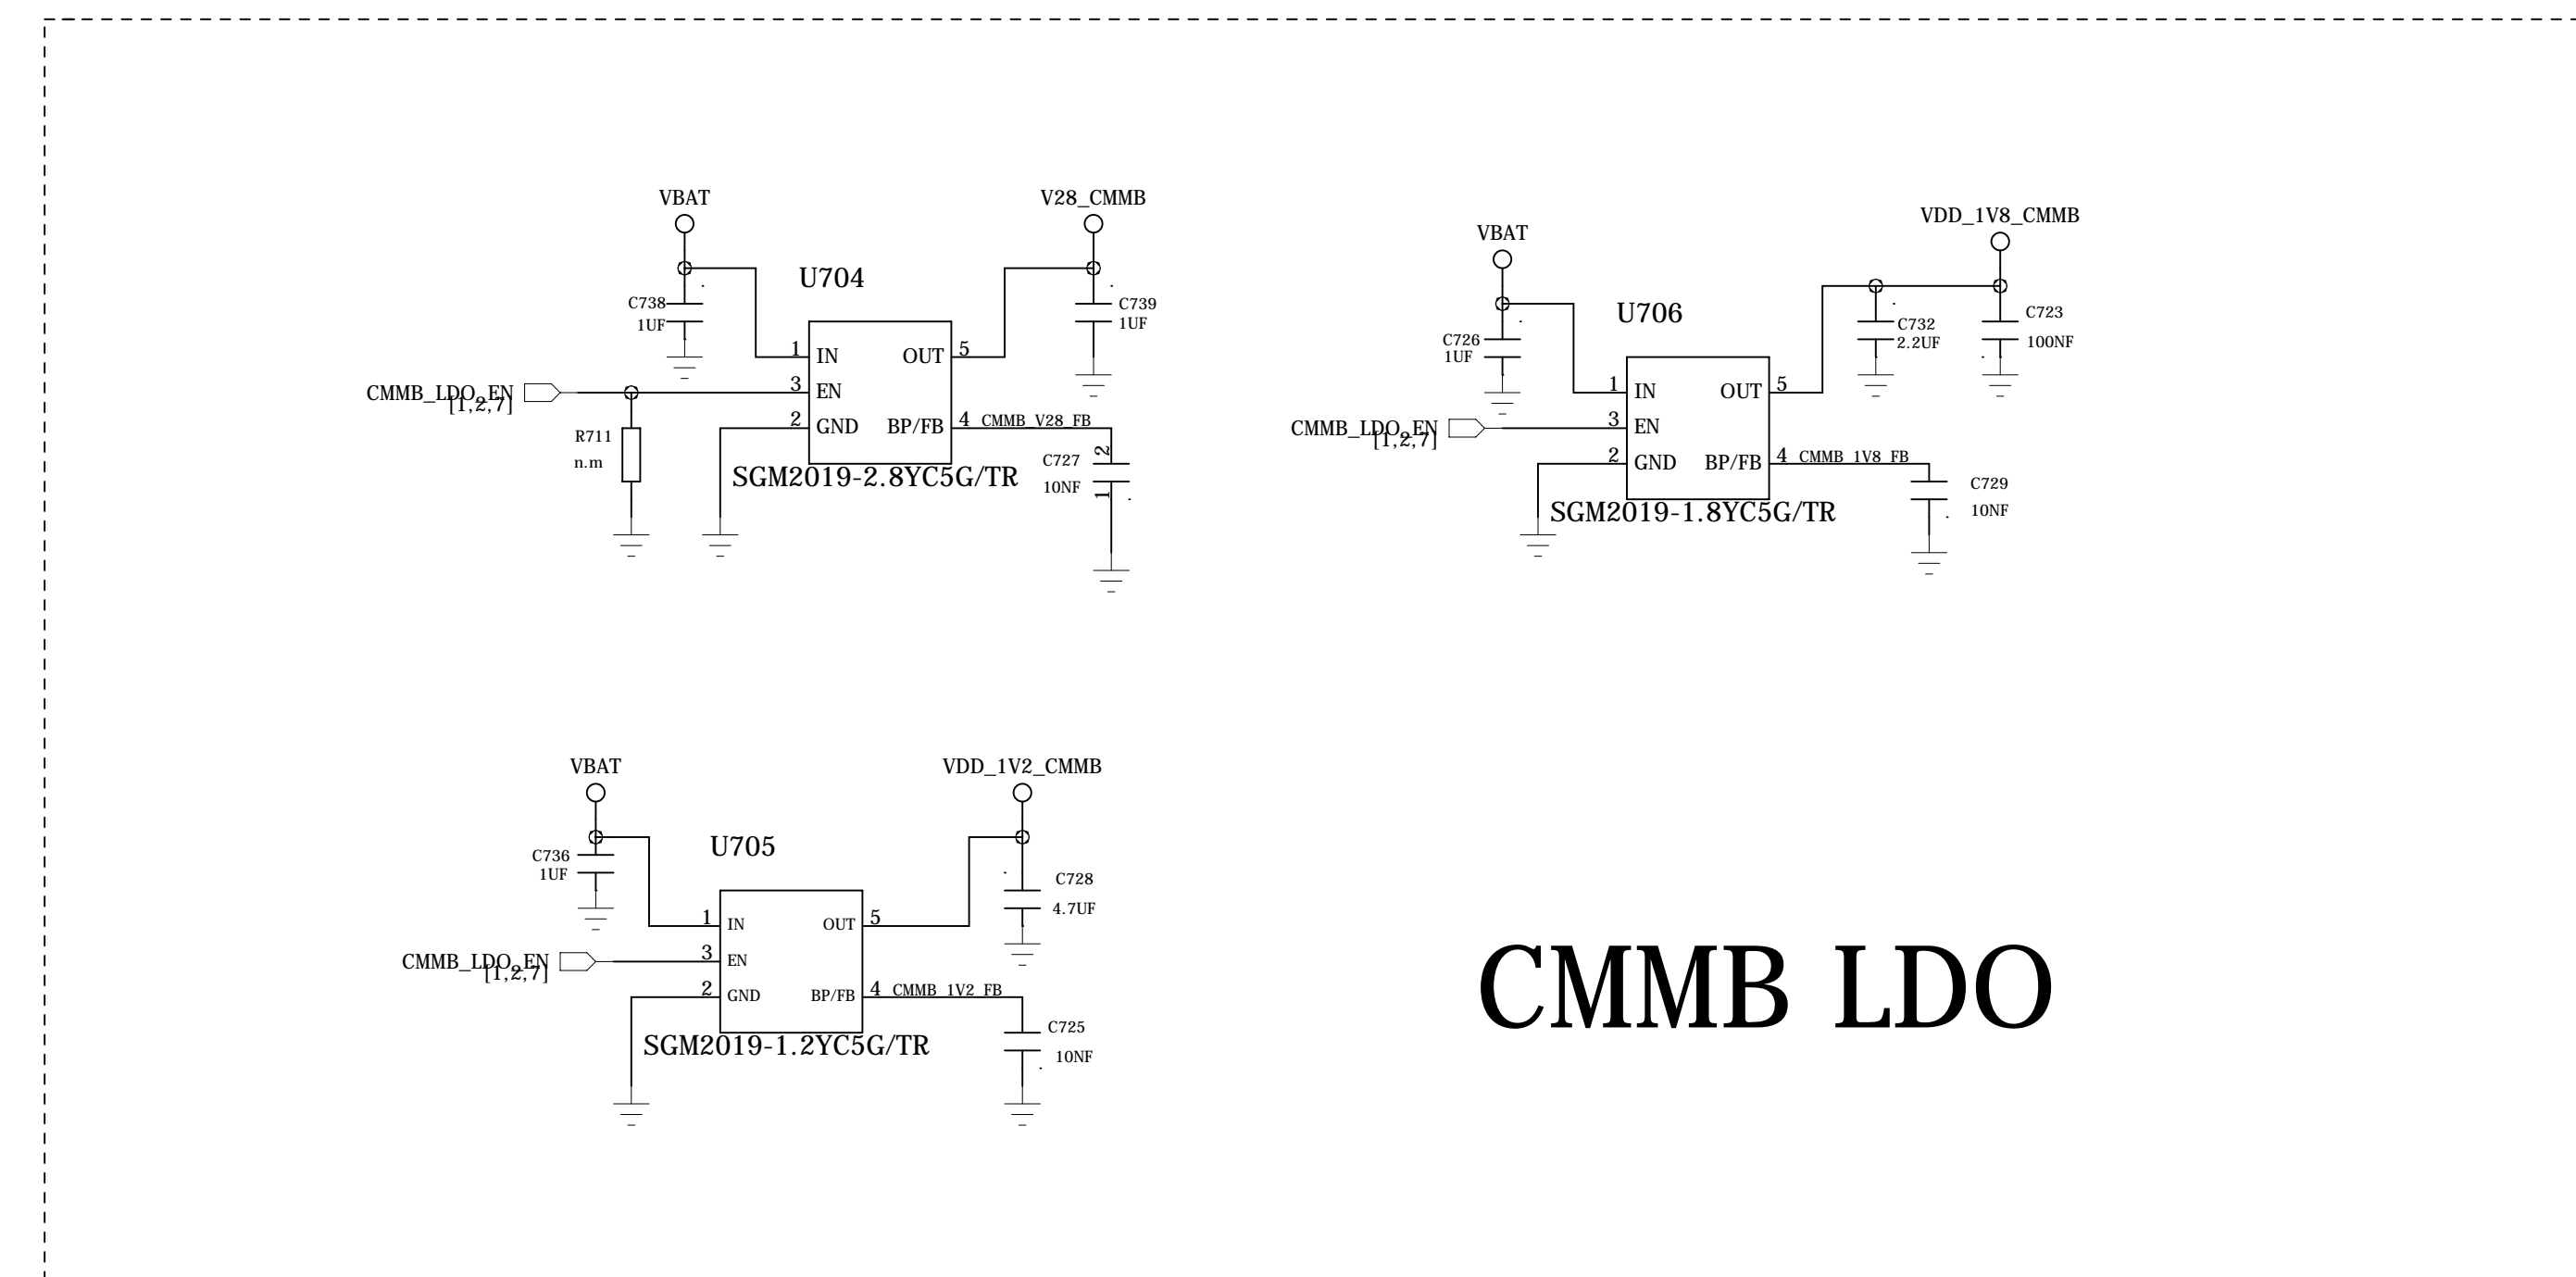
VBAT

V28_CMMB

U704

C738
1UF

C739
1UF

1 IN
OUT 5
3 EN
2 GND
BP/FB 4 CMMB_V28_FB

CMMB_LDO_EN
[1,2,7]

R711
n.m

C727
10NF
2
1

SGM2019-2.8YC5G/TR

VBAT

VDD_1V8_CMMB

U706

C726
1UF

C732
2.2UF

C723
100NF

1 IN
OUT 5
3 EN
2 GND
BP/FB 4 CMMB_1V8_FB

CMMB_LDO_EN
[1,2,7]

C729
10NF

SGM2019-1.8YC5G/TR

VBAT

VDD_1V2_CMMB

U705

C736
1UF

C728
4.7UF

1 IN
OUT 5
3 EN
2 GND
BP/FB 4 CMMB_1V2_FB

CMMB_LDO_EN
[1,2,7]

C725
10NF

SGM2019-1.2YC5G/TR

CMMB LDO